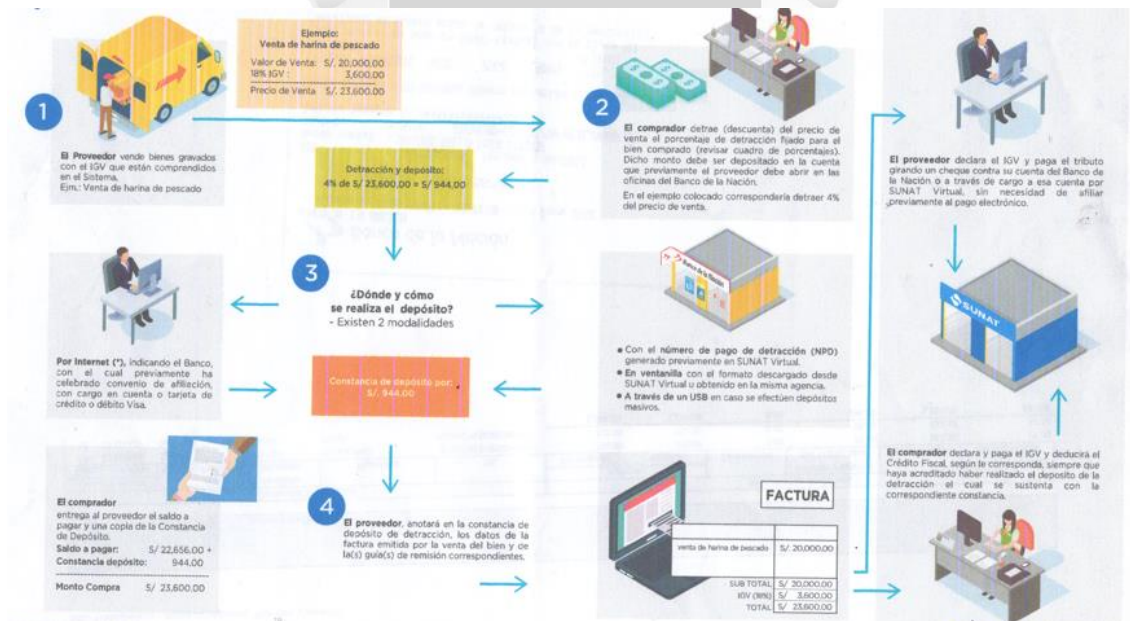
Ejemplo:
Venta de harina de pescado

Valor de Venta: S/. 20,000.00
18% IGV: 3,600.00
Precio de Venta S/. 23,600.00

1

El Proveedor vende bienes gravados con el IGV que están comprendidos en el Sistema.
Ejm.: Venta de harina de pescado

2

El comprador detrae (descuenta) del precio de venta el porcentaje de detracción fijado para el bien comprado (revisar cuadro de porcentajes). Dicho monto debe ser depositado en la cuenta que previamente el proveedor debe abrir en las oficinas del Banco de la Nación.

En el ejemplo colocado correspondería detraer 4% del precio de venta.

Detracción y depósito:
4% de S/ 23,600.00 = S/ 944.00

El proveedor declara el IGV y paga el tributo girando un cheque contra su cuenta del Banco de la Nación o a través de cargo a esa cuenta por SUNAT Virtual, sin necesidad de afiliar previamente al pago electrónico.

3

¿Dónde y cómo se realiza el depósito?
- Existen 2 modalidades

Banco de la Nación

SUNAT

Por Internet (*), indicando el Banco, con el cual previamente ha celebrado convenio de afiliación, con cargo en cuenta o tarjeta de crédito o débito Visa.

Constancia de depósito por: S/. 944.00

● Con el número de pago de detracción (NPD) generado previamente en SUNAT Virtual.
● En ventanilla con el formato descargado desde SUNAT Virtual u obtenido en la misma agencia.
● A través de un USB en caso se efectúen depósitos masivos.

El comprador declara y paga el IGV y deducirá el Crédito Fiscal, según le corresponda, siempre que haya acreditado haber realizado el depósito de la detracción el cual se sustenta con la correspondiente constancia.

El comprador
entrega al proveedor el saldo a pagar y una copia de la Constancia de Depósito.

| Saldo a pagar: | S/ 22,656.00 + |
|---|---|
| Constancia depósito: | 944.00 |
| Monto Compra | S/ 23,600.00 |

4

El proveedor, anotará en la constancia de depósito de detracción, los datos de la factura emitida por la venta del bien y de la(s) guía(s) de remisión correspondientes.

FACTURA

| venta de harina de pescado | S/. 20,000.00 |
|---|---|
| SUB TOTAL | S/ 20,000.00 |
| IGV (18%) | S/ 3,600.00 |
| TOTAL | S/ 23,600.00 |